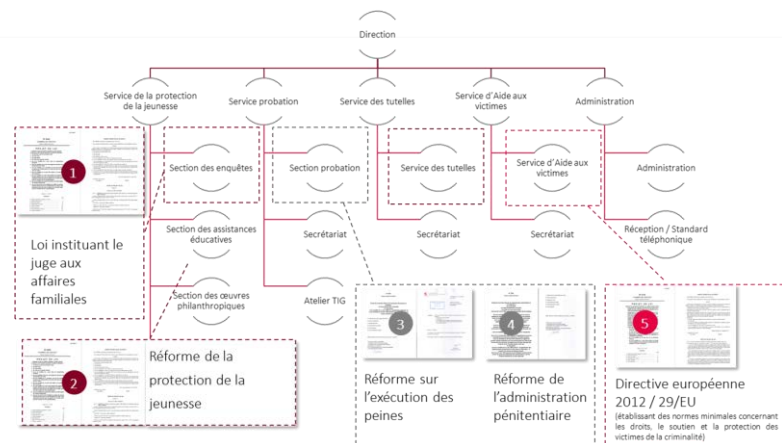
Direction

Service de la protection de la jeunesse

Service probation

Service des tutelles

Service d'Aide aux victimes

Administration

Section des enquêtes

Section probation

Service des tutelles

Service d'Aide aux victimes

Administration

Section des assistances éducatives

Secrétariat

Secrétariat

Secrétariat

Réception / Standard téléphonique

Section des œuvres philanthropiques

Atelier TIG

1

Loi instituant le juge aux affaires familiales

2

Réforme de la protection de la jeunesse

3

Réforme sur l'exécution des peines

4

Réforme de l'administration pénitentiaire

5

Directive européenne 2012 / 29/EU
(établissant des normes minimales concernant les droits, le soutien et la protection des victimes de la criminalité)